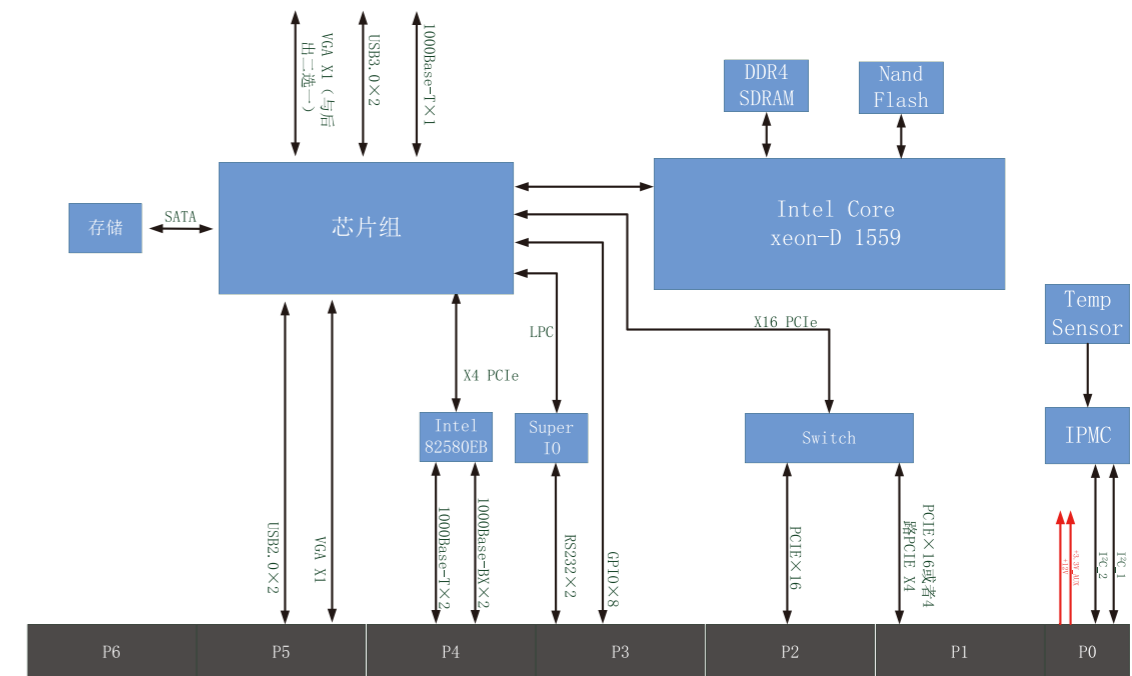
VGA X1（与后出二选一）

USB3.0×2

1000Base-T×1

DDR4 SDRAM

Nand Flash

存储

SATA

芯片组

Intel Core xeon-D 1559

LPC

X16 PCIe

X4 PCIe

Temp Sensor

Intel 82580EB

Super IO

Switch

IPMC

USB2.0×2

VGA X1

1000Base-T×2

1000Base-BX×2

RS232×2

GPIO×8

PCIE×16

PCIE×16或者4路PCIE X4

I²C_2

I²C_1

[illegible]

P6

P5

P4

P3

P2

P1

P0